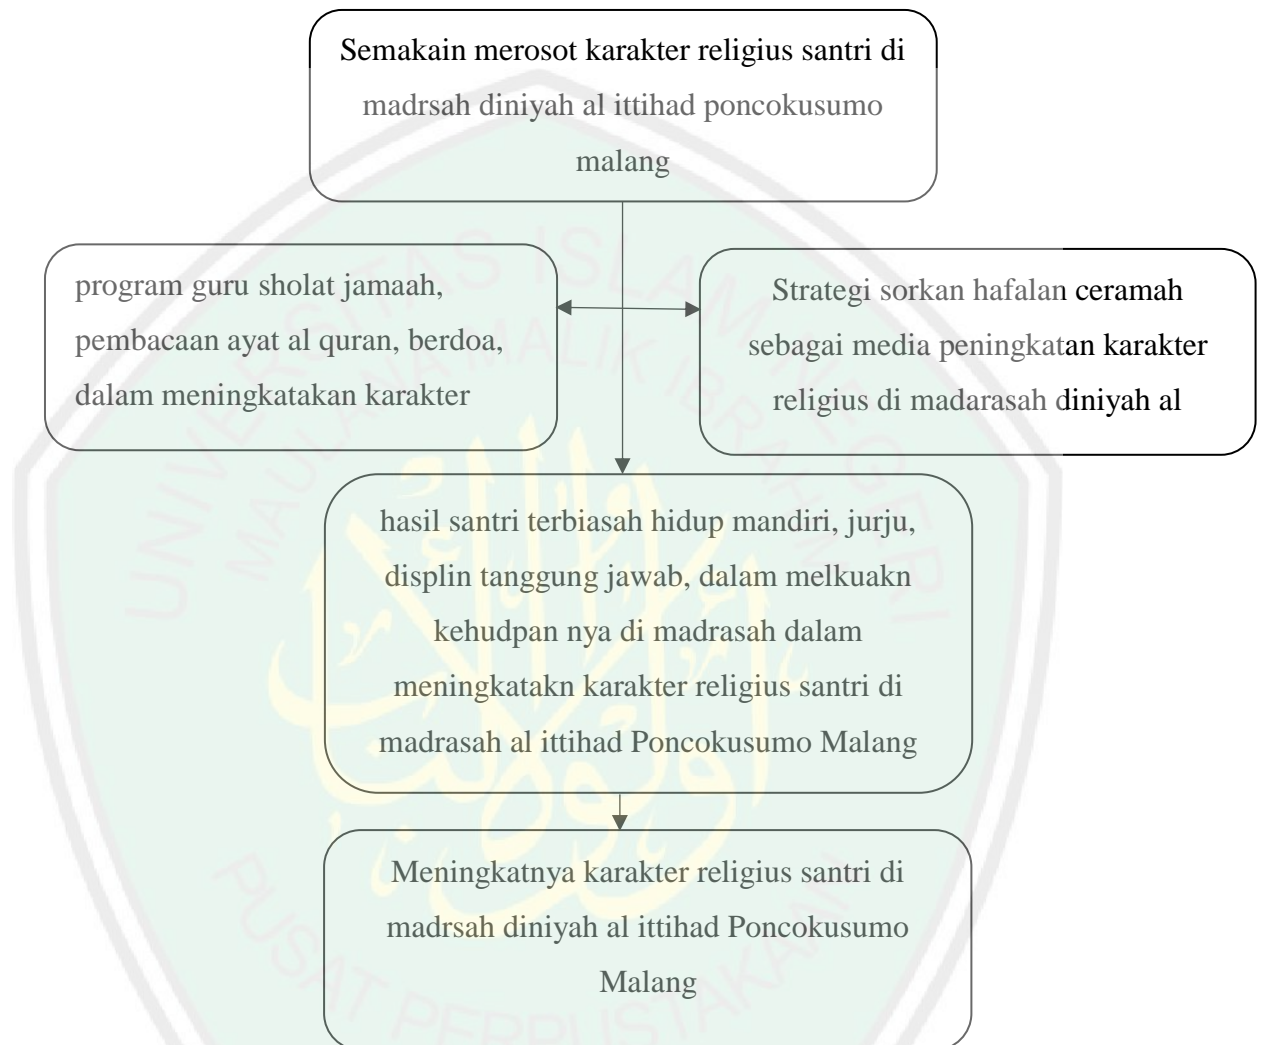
Semakain merosot karakter religius santri di madrsah diniyah al ittihad poncokusumo malang

program guru sholat jamaah, pembacaan ayat al quran, berdoa, dalam meningkatakan karakter

Strategi sorkan hafalan ceramah sebagai media peningkatan karakter religius di madarasah diniyah al

hasil santri terbiasah hidup mandiri, jurju, displin tanggung jawab, dalam melkuakn kehudpan nya di madrasah dalam meningkatakn karakter religius santri di madrasah al ittihad Poncokusumo Malang

Meningkatnya karakter religius santri di madrsah diniyah al ittihad Poncokusumo Malang